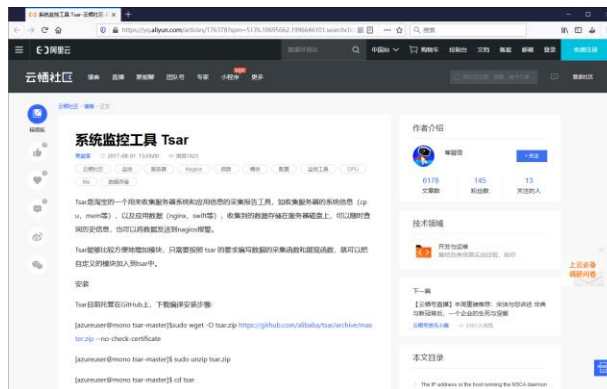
系统监控工具 Tsar-云栖社区 ×  +

https://yq.aliyun.com/articles/176378?spm=5176.10695662.1996646101.searchclic  ···  搜索

阿里云  中国站  购物车  控制台  文档  备案  邮箱  登录  免费注册

云栖社区  博客  直播  聚能聊  团队号  专家  小程序  更多  登录社区

云栖社区 > 博客 > 正文

系统监控工具 Tsar

2017-08-01 15:59:00  浏览1923

云栖TechDay  监控  服务器  Nagios  函数  模块  配置  监控工具  CPU  file  数据存储

Tsar是淘宝的一个用来收集服务器系统和应用信息的采集报告工具，如收集服务器的系统信息（cpu、mem等），以及应用数据（nginx、swift等），收集到的数据存储在服务器磁盘上，可以随时查询历史信息，也可以将数据发送到nagios报警。

Tsar能够比较方便地增加模块，只需要按照 tsar 的要求编写数据的采集函数和展现函数，就可以把自定义的模块加入到tsar中。

安装

Tsar目前托管在GitHub上，下载编译安装步骤：

[azureuser@mono tsar-master]$sudo wget -O tsar.zip https://github.com/alibaba/tsar/archive/master.zip --no-check-certificate

[azureuser@mono tsar-master]$ sudo unzip tsar.zip

[azureuser@mono tsar-master]$ cd tsar

作者介绍

+关注

6178 文章数  145 粉丝数  13 关注的人

技术领域

开发与运维

下一篇

本文目录

上云必备 调研问卷